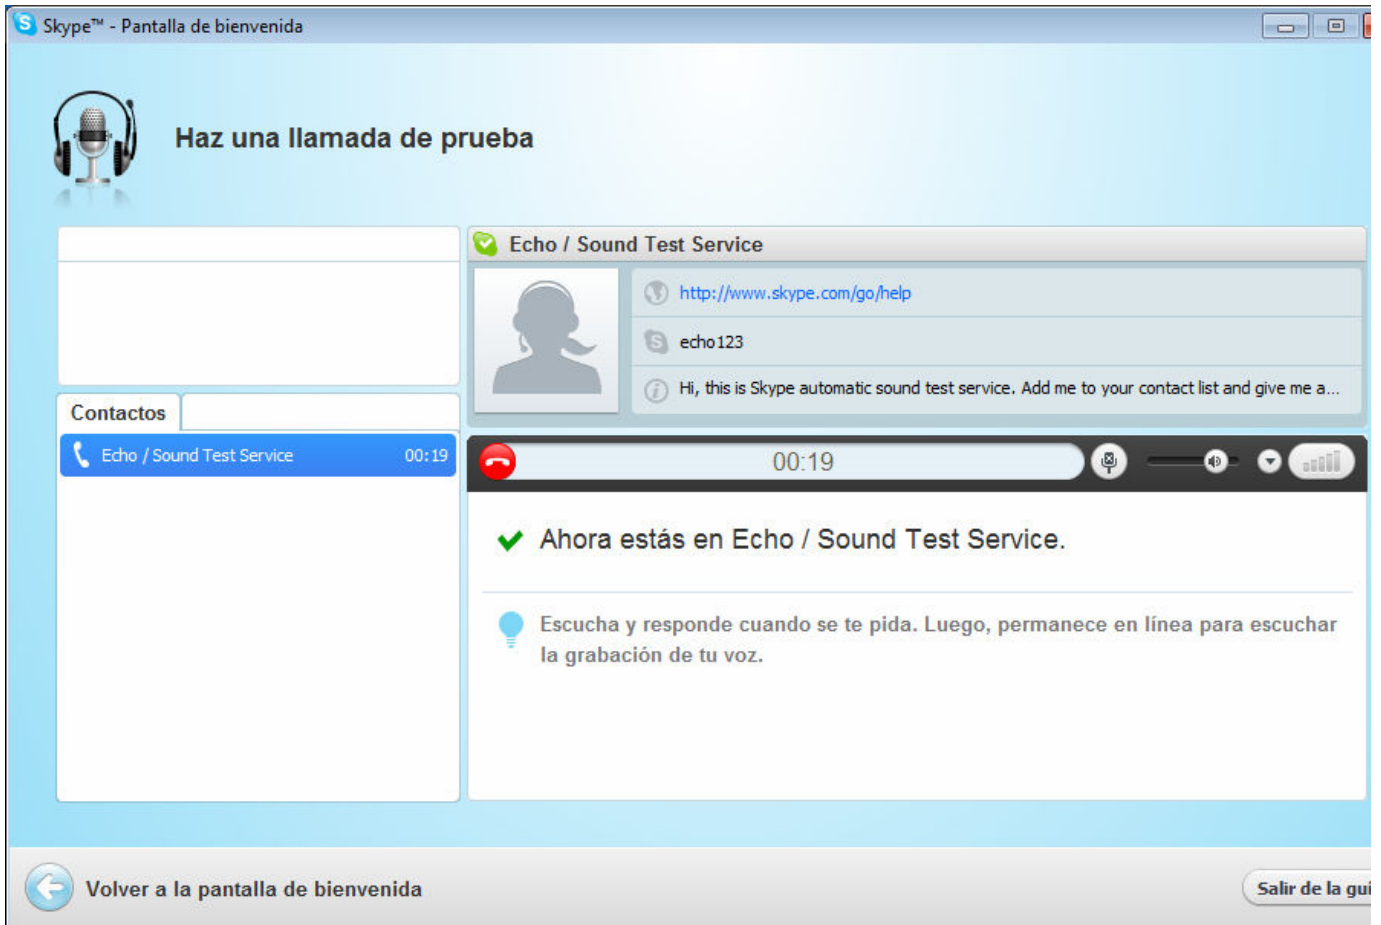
Skype™ - Pantalla de bienvenida

Haz una llamada de prueba

Contactos

Echo / Sound Test Service 00:19

Echo / Sound Test Service

http://www.skype.com/go/help

echo123

Hi, this is Skype automatic sound test service. Add me to your contact list and give me a...

00:19

Ahora estás en Echo / Sound Test Service.

Escucha y responde cuando se te pida. Luego, permanece en línea para escuchar la grabación de tu voz.

Volver a la pantalla de bienvenida

Salir de la gui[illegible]